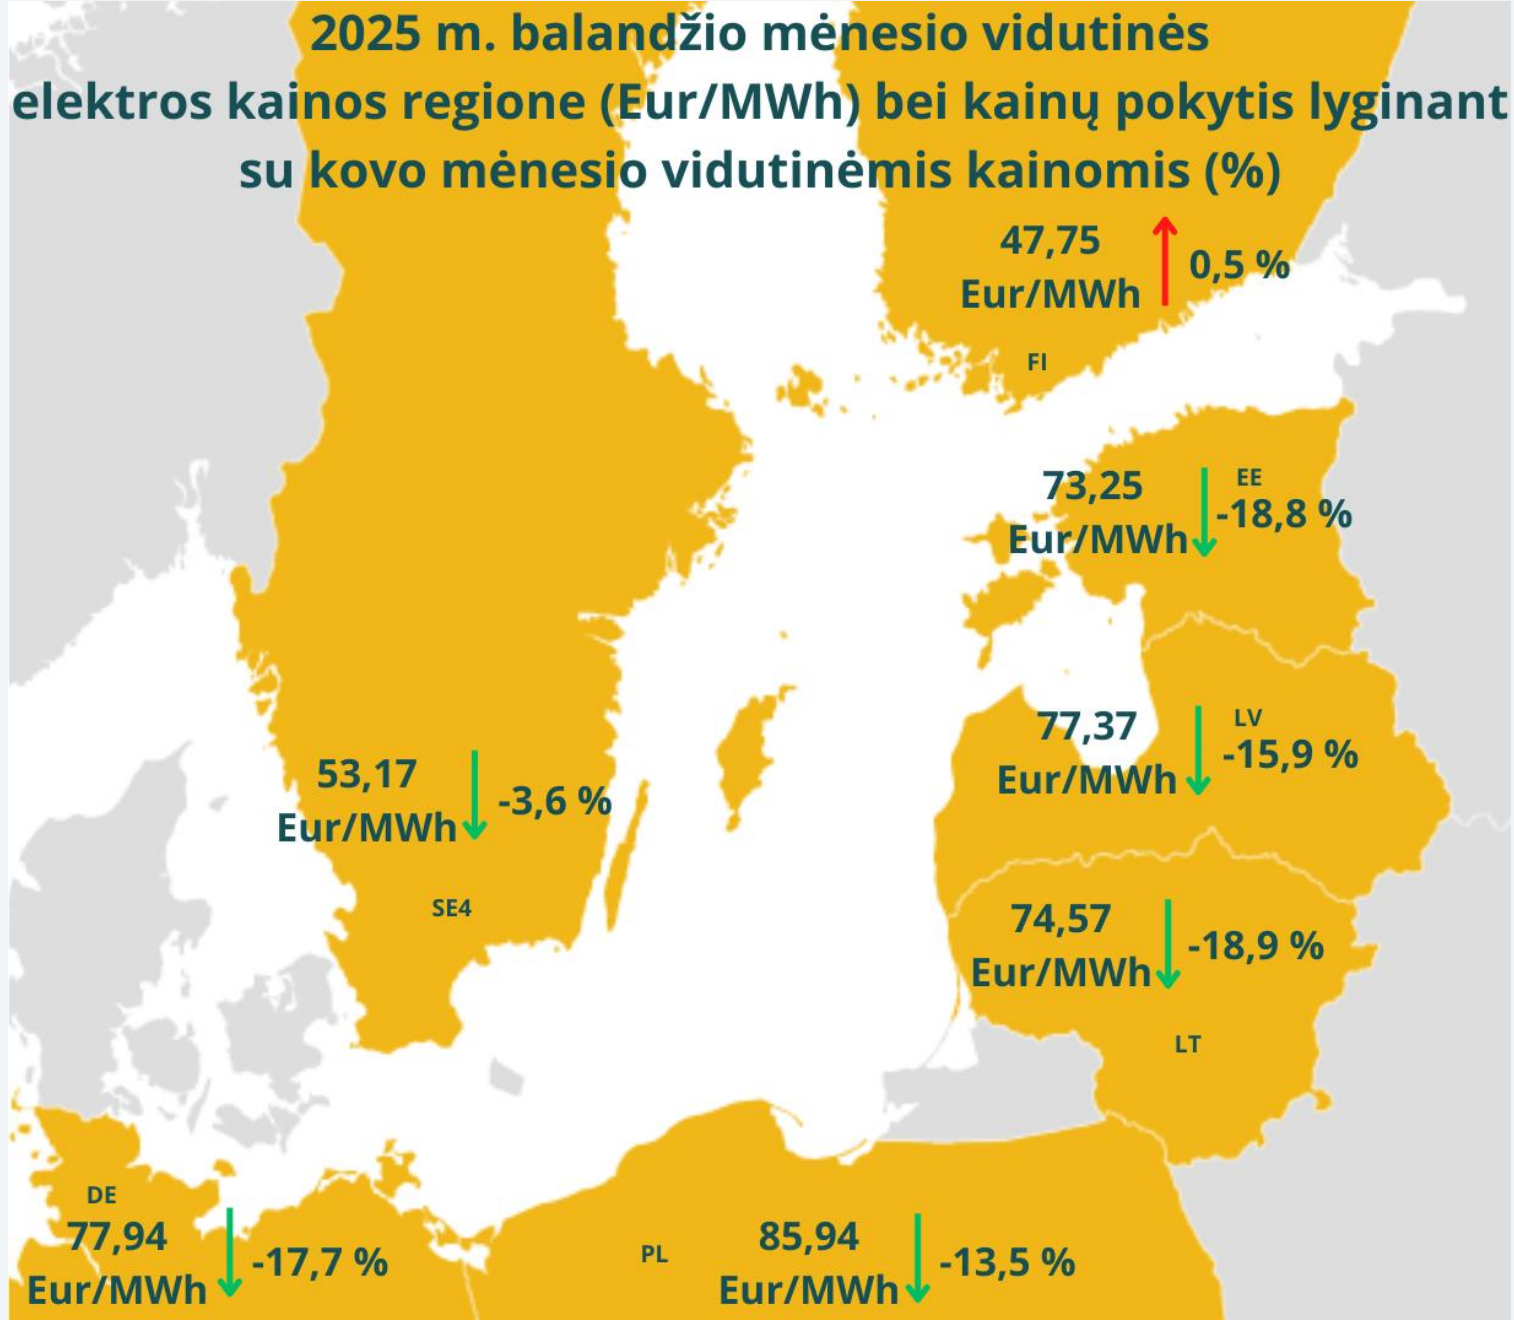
2025 m. balandžio mėnesio vidutinės elektros kainos regione (Eur/MWh) bei kainų pokytis lyginant su kovo mėnesio vidutinėmis kainomis (%)

47,75 Eur/MWh 0,5 %
FI

73,25 Eur/MWh
EE
-18,8 %

77,37 Eur/MWh
LV
-15,9 %

53,17 Eur/MWh -3,6 %
SE4

74,57 Eur/MWh -18,9 %
LT

DE
77,94 Eur/MWh -17,7 %

PL
85,94 Eur/MWh -13,5 %